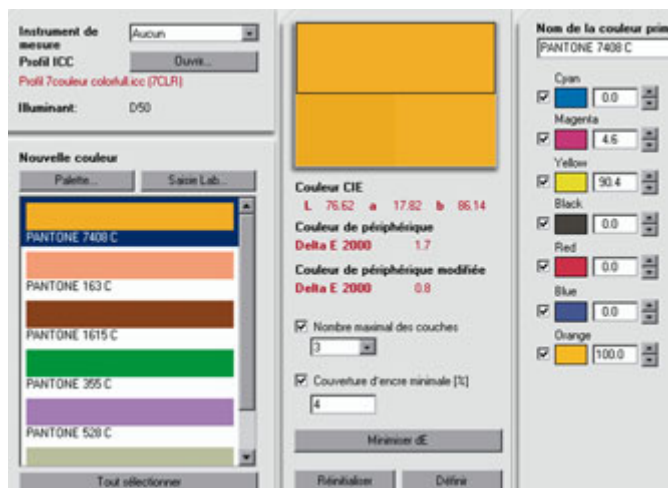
Instrument de mesure
Aucun
Profil ICC
Ouvrir...
Profil 7couleur colorfull.icc (7CLR)
Illuminant:
D50

Nouvelle couleur
Palette...
Saisie Lab...
PANTONE 7408 C
PANTONE 163 C
PANTONE 1615 C
PANTONE 355 C
PANTONE 528 C
Tout sélectionner

Couleur CIE
L 76.62 a 17.82 b 86.14
Couleur de périphérique
Delta E 2000 1.7
Couleur de périphérique modifiée
Delta E 2000 0.8
Nombre maximal des couches
3
Couverture d'encre minimale [%]
4
Minimiser dE
Réinitialiser
Définir

Nom de la couleur prim
PANTONE 7408 C
Cyan
0.0
Magenta
4.6
Yellow
90.4
Black
0.0
Red
0.0
Blue
0.0
Orange
100.0